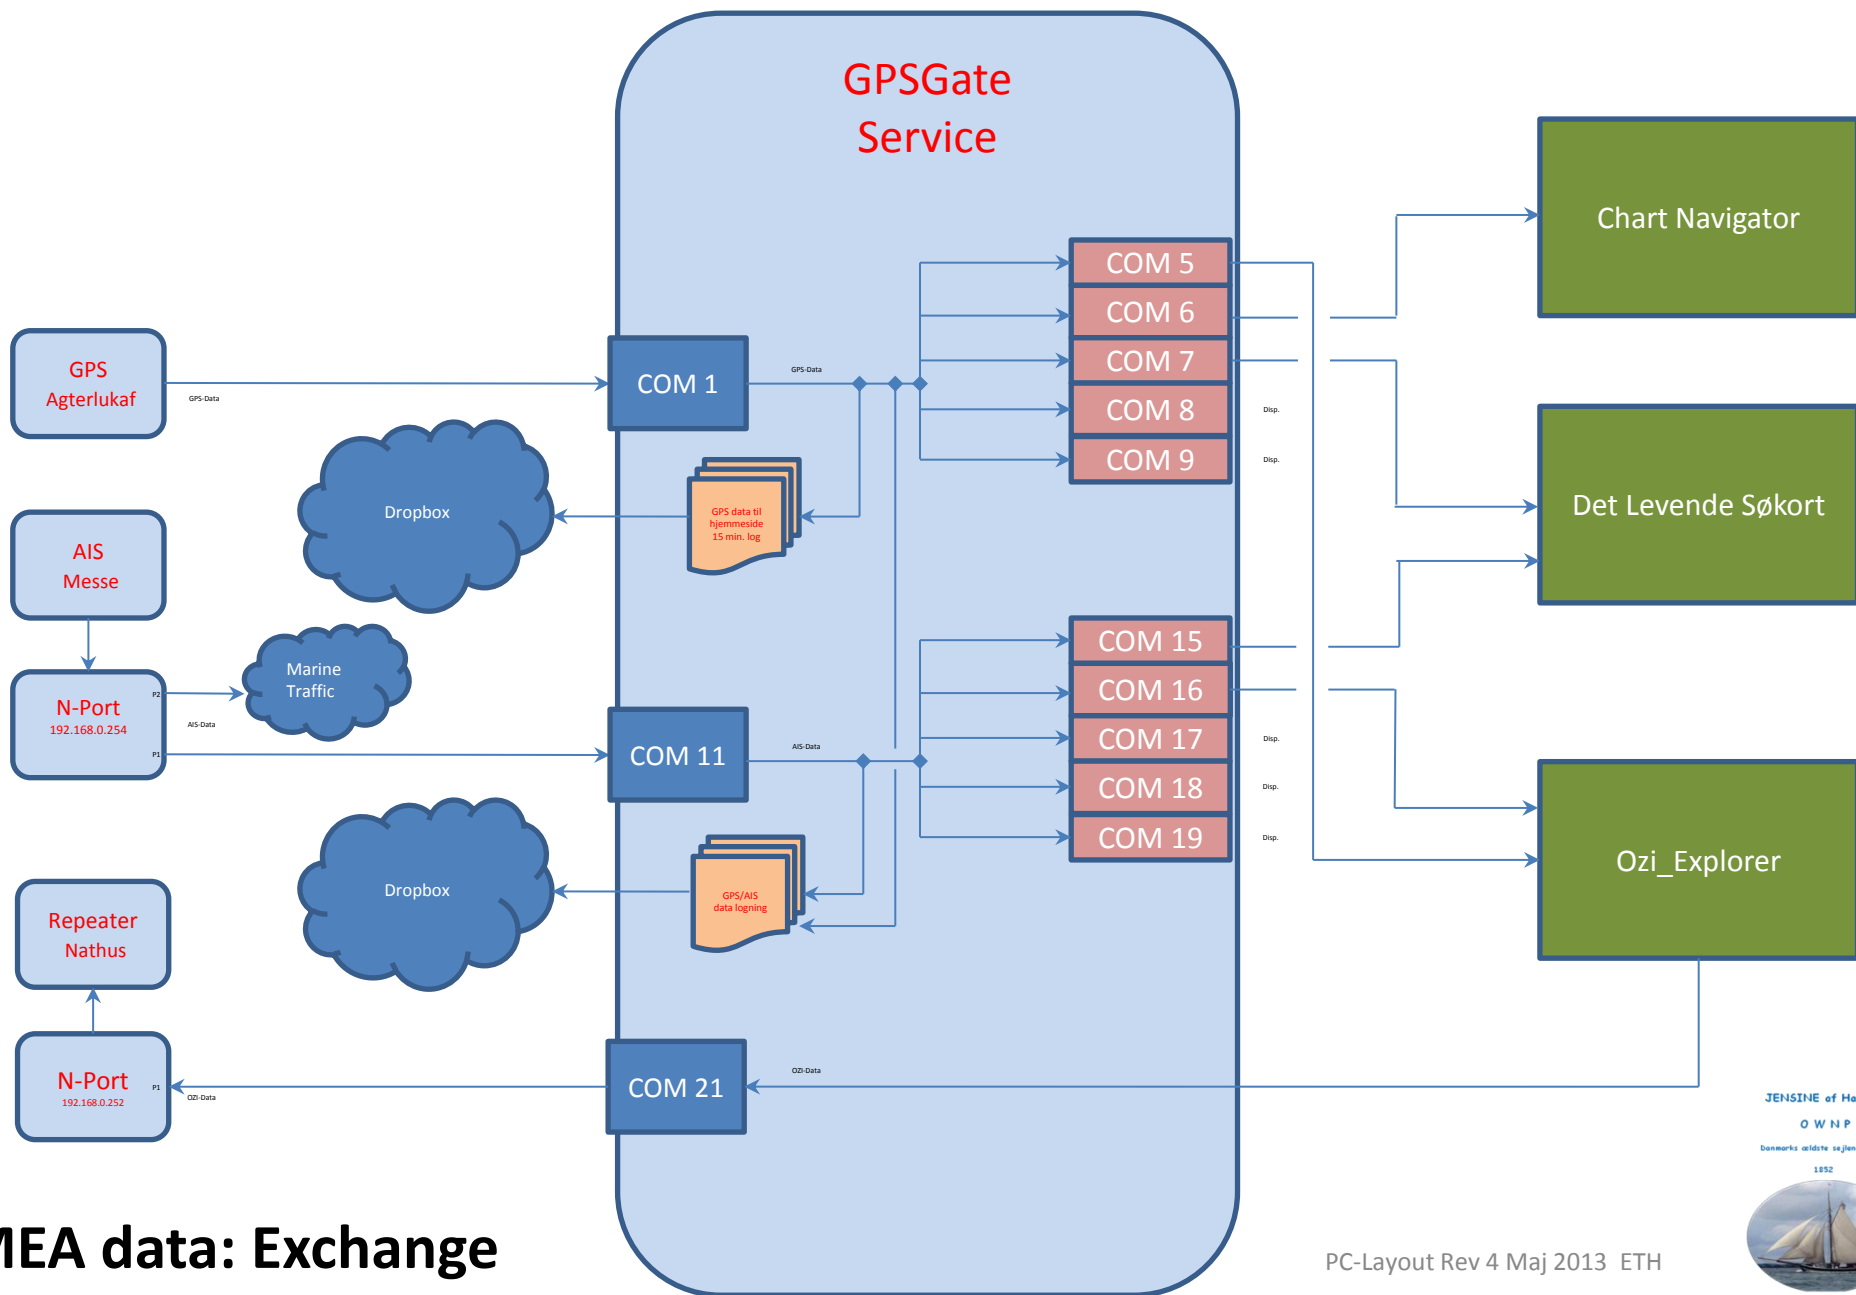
GPSGate Service

GPS Agterlukaf

GPS-Data

COM 1

GPS-Data

COM 5
COM 6
COM 7
COM 8
COM 9

Disp.
Disp.

Chart Navigator

Det Levende Søkort

Ozi_Explorer

Dropbox

GPS data til hjemmeside 15 min. log

AIS Messe

N-Port
192.168.0.254

P2
P1

AIS-Data

Marine Traffic

COM 11

AIS-Data

COM 15
COM 16
COM 17
COM 18
COM 19

Disp.
Disp.
Disp.

Dropbox

GPS/AIS data logning

Repeater Nathus

N-Port
192.168.0.252

P1

OZI-Data

COM 21

OZI-Data

JENSINE of Ha
O W N P
Danmarks ældste sejlen
1852

MEA data: Exchange

PC-Layout Rev 4 Maj 2013 ETH